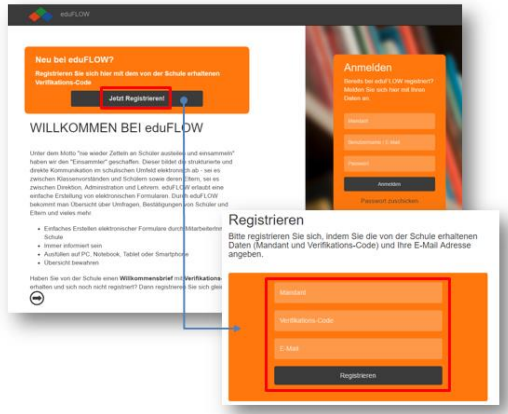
eduFLOW

Neu bei eduFLOW?
Registrieren Sie sich hier mit dem von der Schule erhaltenen Verifikations-Code

Jetzt Registrieren!

WILLKOMMEN BEI eduFLOW

Unter dem Motto "nie wieder Zetteln an Schüler austeilen und einsammeln" haben wir den "Einsammler" geschaffen. Dieser bildet die strukturierte und direkte Kommunikation im schulischen Umfeld elektronisch ab - sei es zwischen Klassenvorständen und Schülern sowie deren Eltern, sei es zwischen Direktion, Administration und Lehrern. eduFLOW erlaubt eine einfache Erstellung von elektronischen Formularen. Durch eduFLOW bekommt man Übersicht über Umfragen, Bestätigungen von Schüler und Eltern und vieles mehr.

- Einfaches Erstellen elektronischer Formulare durch Mitarbeiter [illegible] Schule
- Immer informiert sein
- Ausfüllen auf PC, Notebook, Tablet oder Smartphone
- Übersicht bewahren

Haben Sie von der Schule einen Willkommensbrief mit Verifikations-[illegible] erhalten und sich noch nicht registriert? Dann registrieren Sie sich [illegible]

Anmelden

Bereits bei eduFLOW registriert? Melden Sie sich hier mit Ihren Daten an.

Mandant

Benutzername / E-Mail

Passwort

Anmelden

Passwort zurücksetzen

Registrieren

Bitte registrieren Sie sich, indem Sie die von der Schule erhaltenen Daten (Mandant und Verifikations-Code) und Ihre E-Mail Adresse angeben.

Mandant

Verifikations-Code

E-Mail

Registrieren